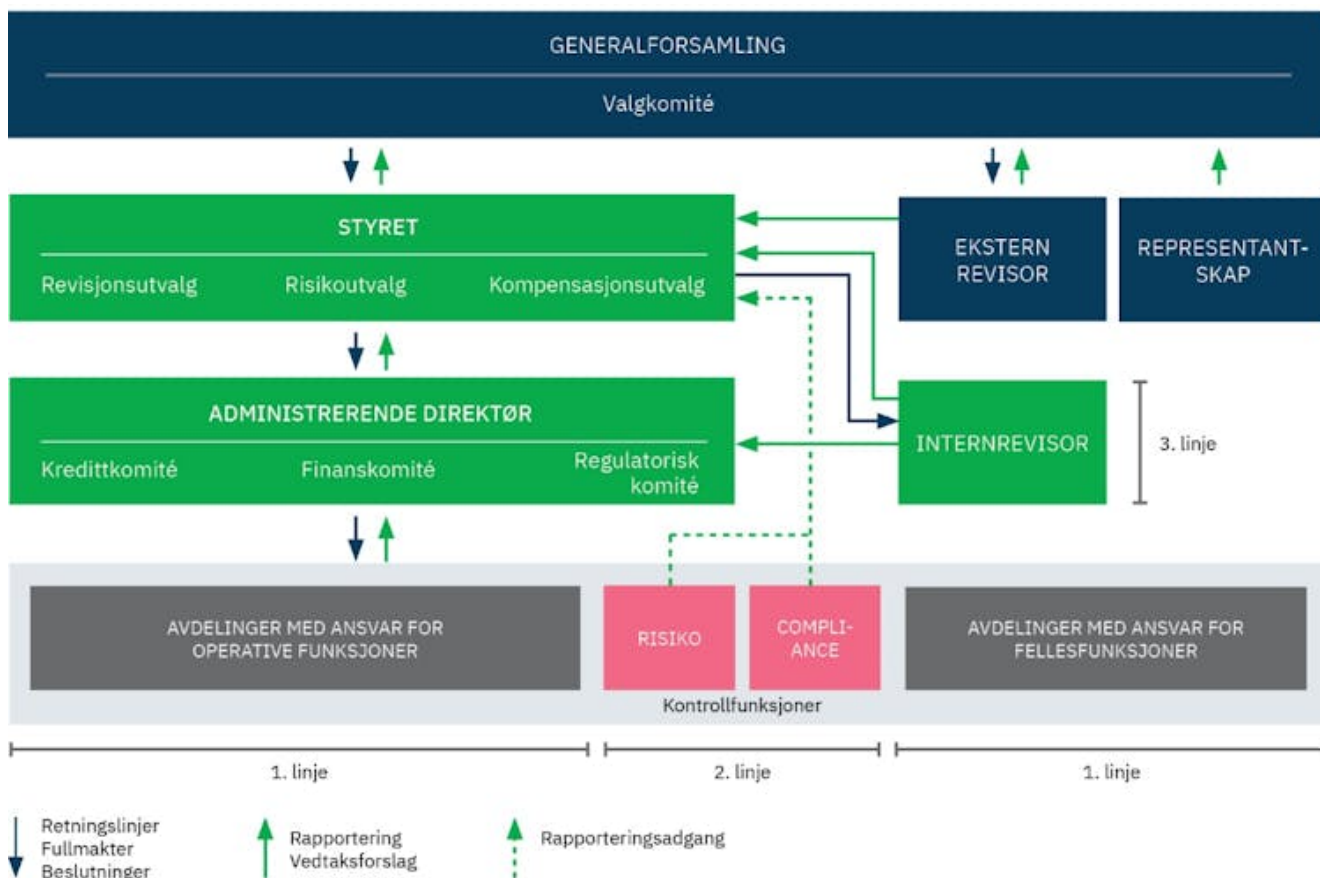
GENERALFORSAMLING

Valgkomité

STYRET

Revisjonsutvalg Risikoutvalg Kompensasjonsutvalg

EKSTERN REVISOR

REPRESENTANTSKAP

ADMINISTRERENDE DIREKTØR

Kredittkomité Finanskomité Regulatorisk komité

INTERNREVISOR

3. linje

AVDELINGER MED ANSVAR FOR OPERATIVE FUNKSJONER

RISIKO

COMPLIANCE

AVDELINGER MED ANSVAR FOR FELLESFUNKSJONER

Kontrollfunksjoner

1. linje

2. linje

1. linje

Retningslinjer
Fullmakter
Beslutninger

Rapportering
Vedtaksforslag

Rapporteringsadgang